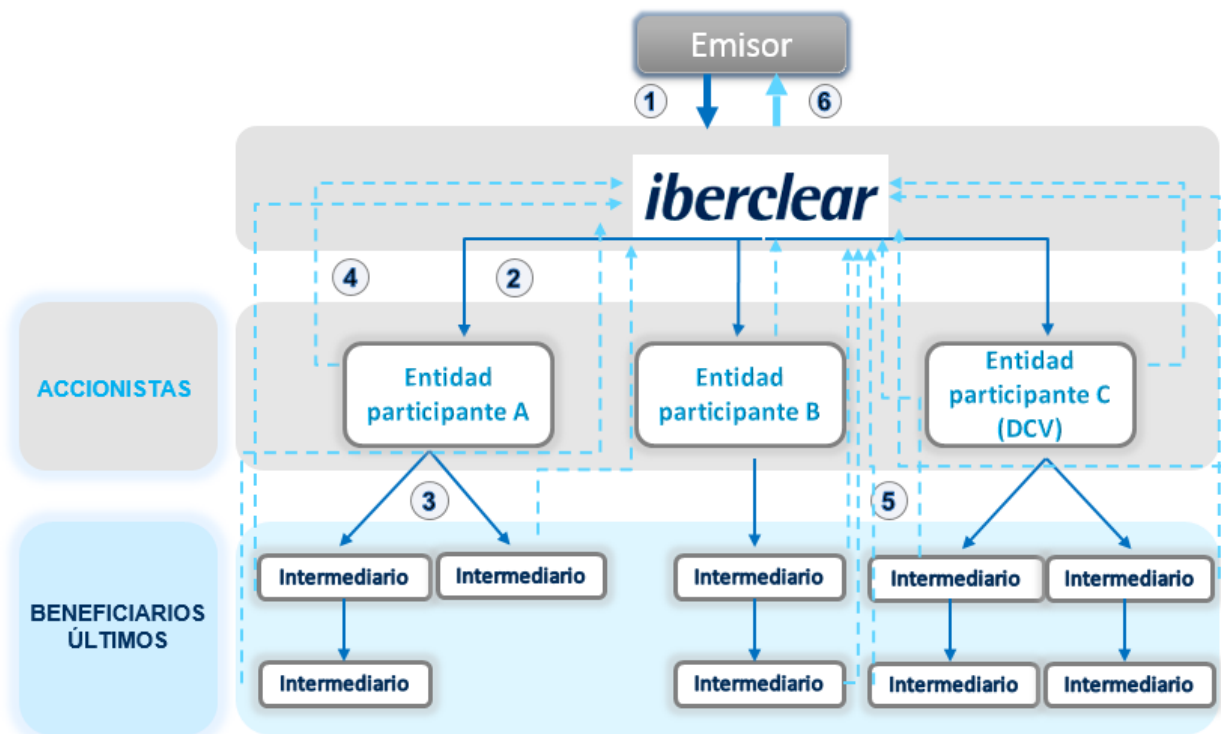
Emisor

1

6

iberclear

4

2

ACCIONISTAS

Entidad participante A

Entidad participante B

Entidad participante C (DCV)

3

5

BENEFICIARIOS ÚLTIMOS

Intermediario

Intermediario

Intermediario

Intermediario

Intermediario

Intermediario

Intermediario

Intermediario

Intermediario